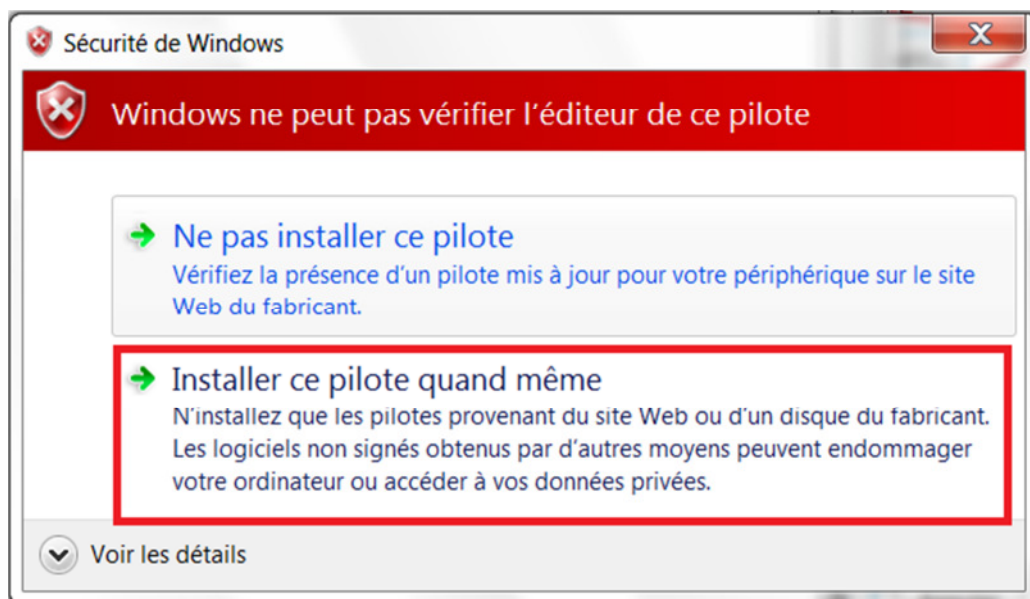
Sécurité de Windows

X

Windows ne peut pas vérifier l'éditeur de ce pilote

Ne pas installer ce pilote
Vérifiez la présence d'un pilote mis à jour pour votre périphérique sur le site Web du fabricant.

Installer ce pilote quand même
N'installez que les pilotes provenant du site Web ou d'un disque du fabricant. Les logiciels non signés obtenus par d'autres moyens peuvent endommager votre ordinateur ou accéder à vos données privées.

Voir les détails